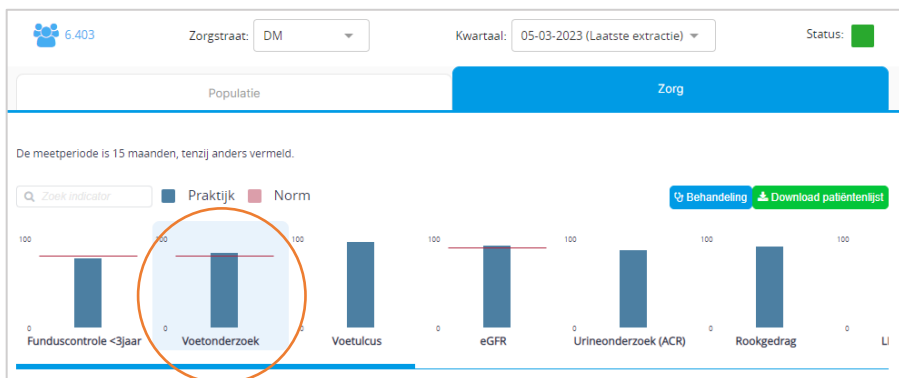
6.403

Zorgstraat: DM

Kwartaal: 05-03-2023 (Laatste extractie)

Status:

Populatie

Zorg

De meetperiode is 15 maanden, tenzij anders vermeld.

Zoek indicator

Praktijk

Norm

Behandeling

Download patiëntenlijst

100
0
Funduscontrole <3jaar

100
0
Voetonderzoek

100
0
Voetulcus

100
0
eGFR

100
0
Urineonderzoek (ACR)

100
0
Rookgedrag

100
0
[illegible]